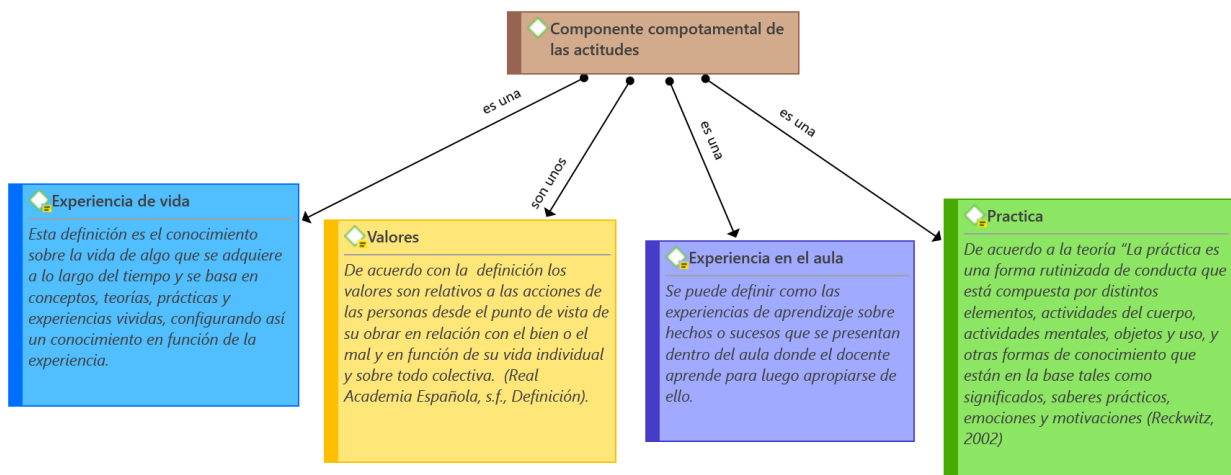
Componente compotamental de las actitudes

es una

son unos

es una

es una

Experiencia de vida

Esta definición es el conocimiento sobre la vida de algo que se adquiere a lo largo del tiempo y se basa en conceptos, teorías, prácticas y experiencias vividas, configurando así un conocimiento en función de la experiencia.

Valores

De acuerdo con la definición los valores son relativos a las acciones de las personas desde el punto de vista de su obrar en relación con el bien o el mal y en función de su vida individual y sobre todo colectiva. (Real Academia Española, s.f., Definición).

Experiencia en el aula

Se puede definir como las experiencias de aprendizaje sobre hechos o sucesos que se presentan dentro del aula donde el docente aprende para luego apropiarse de ello.

Practica

De acuerdo a la teoría "La práctica es una forma rutinizada de conducta que está compuesta por distintos elementos, actividades del cuerpo, actividades mentales, objetos y uso, y otras formas de conocimiento que están en la base tales como significados, saberes prácticos, emociones y motivaciones (Reckwitz, 2002)